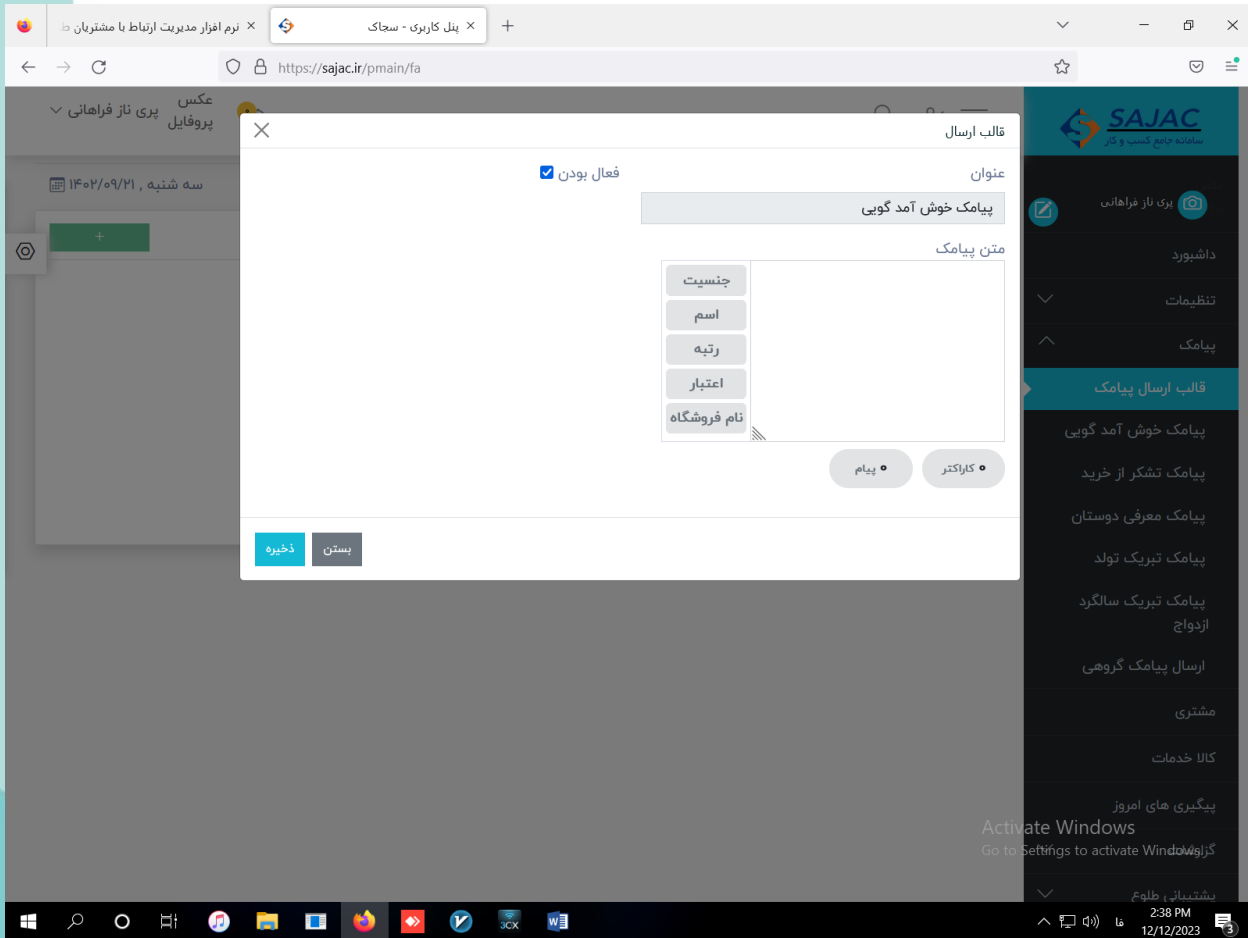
نرم افزار مدیریت ارتباط با مشتریان
پنل کاربری - سجاک
https://sajac.ir/pmain/fa

عکس پروفایل
پری ناز فراهانی
سه شنبه , ۱۴۰۲/۰۹/۲۱
+

SAJAC
سامانه جامع کسب و کار
پری ناز فراهانی
داشبورد
تنظیمات
پیامک
قالب ارسال پیامک
پیامک خوش آمد گویی
پیامک تشکر از خرید
پیامک معرفی دوستان
پیامک تبریک تولد
پیامک تبریک سالگرد ازدواج
ارسال پیامک گروهی
مشتری
کالا خدمات
پیگیری های امروز
گزارشات
پشتیبانی طلوع

قالب ارسال
عنوان
فعال بودن
پیامک خوش آمد گویی
متن پیامک
جنسیت
اسم
رتبه
اعتبار
نام فروشگاه
۰ کاراکتر
۰ پیام
بستن
ذخیره

Activate Windows
Go to Settings to activate Windows.

3CX
فا
2:38 PM
12/12/2023
3